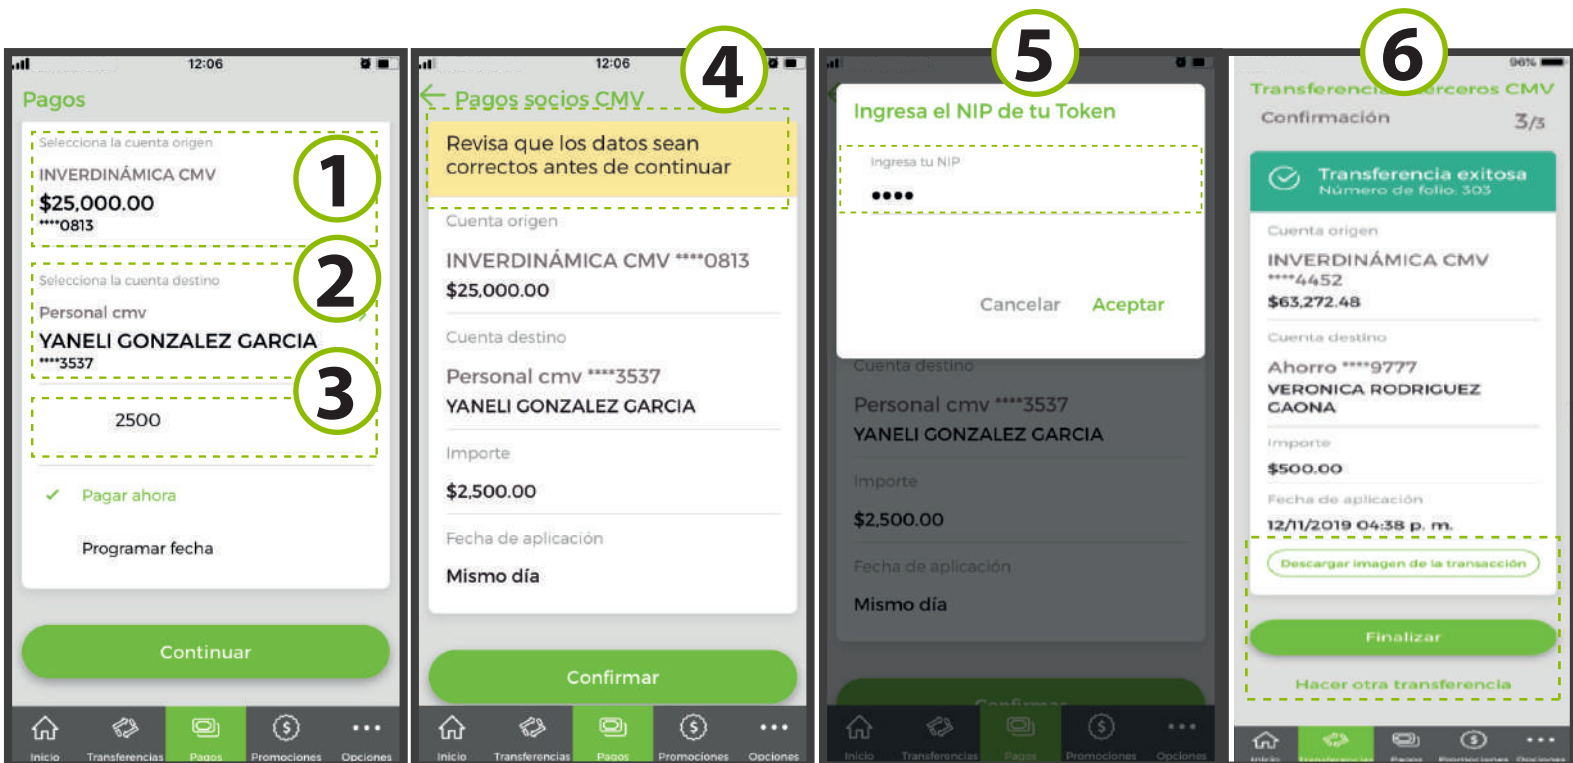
12:06

Pagos

Selecciona la cuenta origen

INVERDINÁMICA CMV

$25,000.00

****0813

1

Selecciona la cuenta destino

2

Personal cmv

YANELI GONZALEZ GARCIA

****3537

3

2500

✓ Pagar ahora

Programar fecha

Continuar

Inicio Transferencias Pagos Promociones Opciones

12:06

4

← Pagos socios CMV

Revisa que los datos sean correctos antes de continuar

Cuenta origen

INVERDINÁMICA CMV ****0813

$25,000.00

Cuenta destino

Personal cmv ****3537

YANELI GONZALEZ GARCIA

Importe

$2,500.00

Fecha de aplicación

Mismo día

Confirmar

Inicio Transferencias Pagos Promociones Opciones

5

Ingresa el NIP de tu Token

Ingresa tu NIP

••••

Cancelar Aceptar

Cuenta destino

Personal cmv ****3537

YANELI GONZALEZ GARCIA

Importe

$2,500.00

Fecha de aplicación

Mismo día

Inicio Transferencias Pagos Promociones Opciones

6

96%

Transferencia terceros CMV

Confirmación 3/3

Transferencia exitosa

Número de folio: 303

Cuenta origen

INVERDINÁMICA CMV

****4452

$63,272.48

Cuenta destino

Ahorro ****9777

VERONICA RODRIGUEZ GAONA

Importe

$500.00

Fecha de aplicación

12/11/2019 04:38 p. m.

Descargar imagen de la transacción

Finalizar

Hacer otra transferencia

Inicio Transferencias Pagos Promociones Opciones